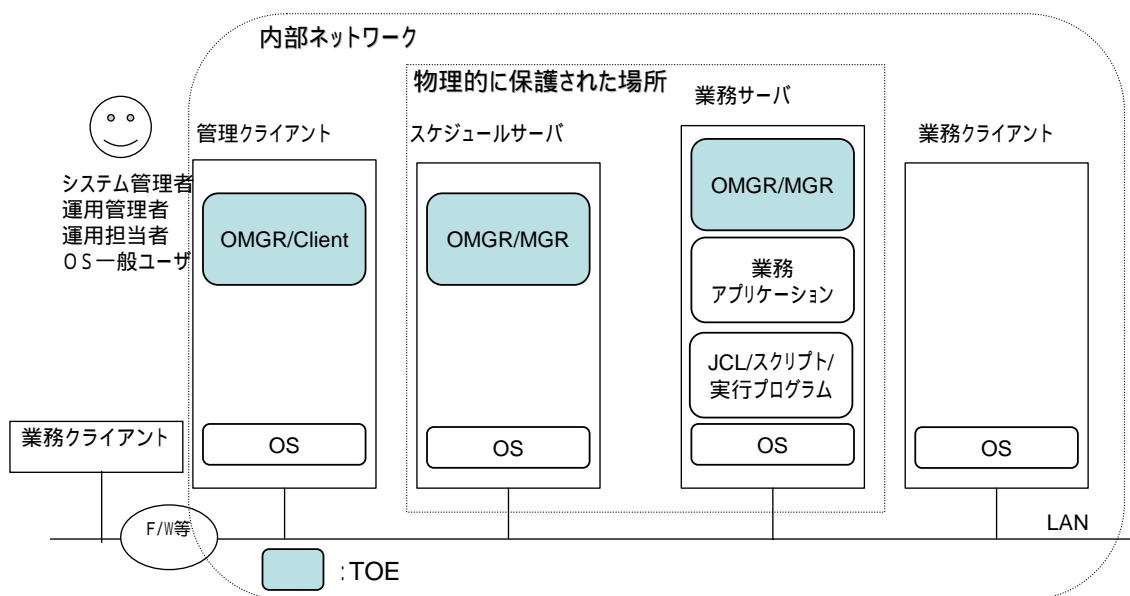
内部ネットワーク

物理的に保護された場所

システム管理者
運用管理者
運用担当者
ＯＳ一般ユーザ

管理クライアント

OMGR/Client

OS

スケジュールサーバ

OMGR/MGR

OS

業務サーバ

OMGR/MGR

業務
アプリケーション

JCL/スクリプト/
実行プログラム

OS

業務クライアント

OS

業務クライアント

F/W等

LAN

:TOE